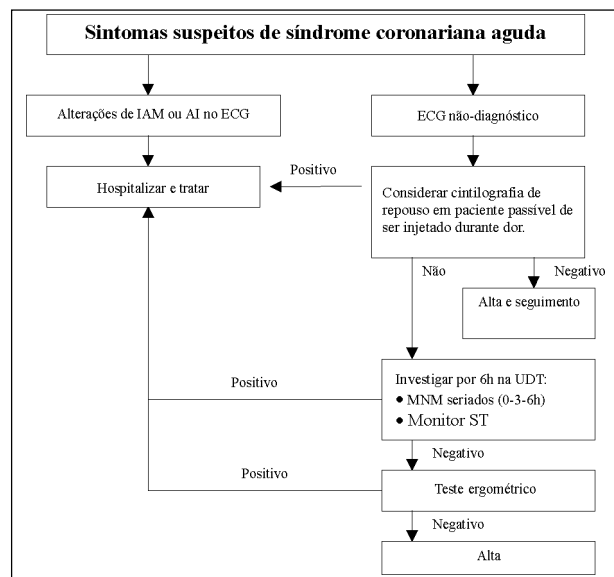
Sintomas suspeitos de síndrome coronariana aguda

Alterações de IAM ou AI no ECG

ECG não-diagnóstico

Hospitalizar e tratar

Positivo

Considerar cintilografia de repouso em paciente passível de ser injetado durante dor.

Não

Negativo

Alta e seguimento

Positivo

Investigar por 6h na UDT:
• MNM seriados (0-3-6h)
• Monitor ST

Negativo

Positivo

Teste ergométrico

Negativo

Alta